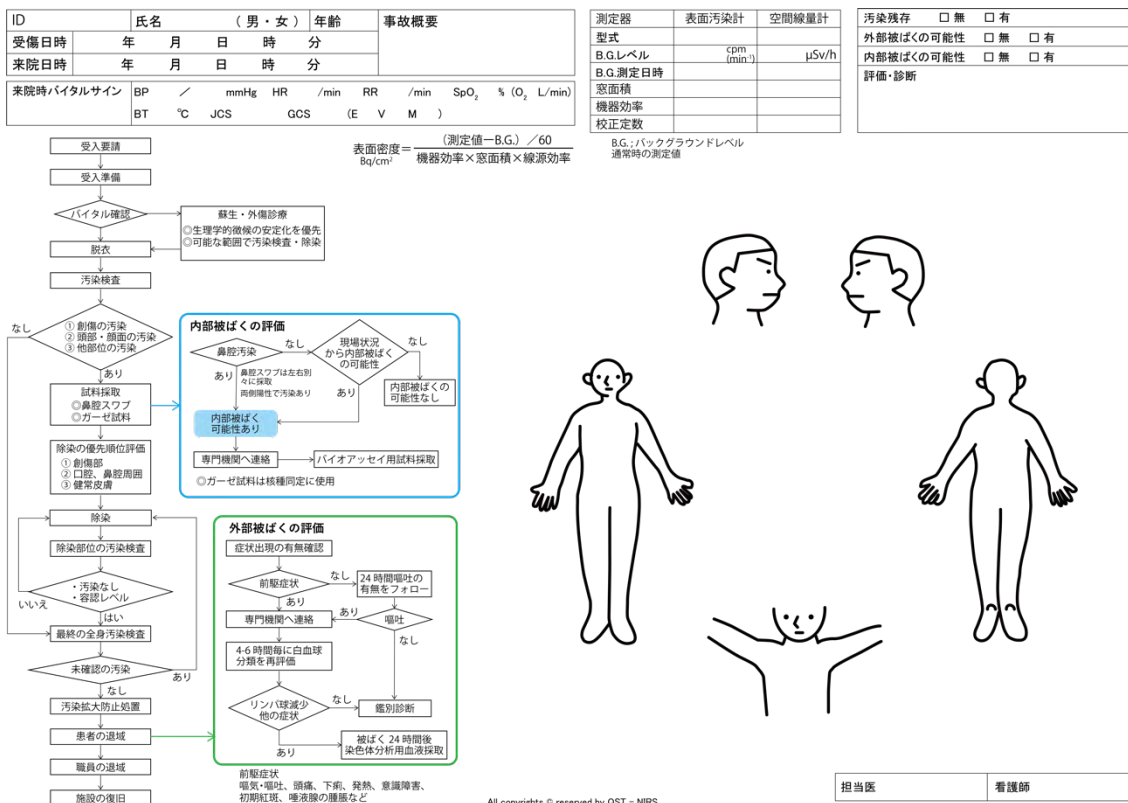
| ID | 氏名 （男・女） | 年齢 | 事故概要 |
|---|---|---|---|
| 受傷日時 | 年 月 日 時 分 | | |
| 来院日時 | 年 月 日 時 分 | | |

| 来院時バイタルサイン | BP ／ mmHg HR /min RR /min $SpO_2$ %（$O_2$ L/min） |
|---|---|
| | BT ℃ JCS GCS （E V M ） |

| 測定器 | 表面汚染計 | 空間線量計 |
|---|---|---|
| 型式 | | |
| B.G.レベル | cpm ($min^{-1}$) | μSv/h |
| B.G.測定日時 | | |
| 窓面積 | | |
| 機器効率 | | |
| 校正定数 | | |

B.G.；バックグラウンドレベル
通常時の測定値

汚染残存 □無 □有
外部被ばくの可能性 □無 □有
内部被ばくの可能性 □無 □有
評価・診断

表面密度＝ $\frac{（測定値－B.G.）／60}{機器効率×窓面積×線源効率}$
Bq/cm²

受入要請
受入準備
バイタル確認
蘇生・外傷診療
◎生理学的徴候の安定化を優先
◎可能な範囲で汚染検査・除染
脱衣
汚染検査
なし
① 創傷の汚染
② 頭部・顔面の汚染
③ 他部位の汚染
あり
試料採取
◎鼻腔スワブ
◎ガーゼ試料
除染の優先順位評価
① 創傷部
② 口腔、鼻腔周囲
③ 健常皮膚
除染
除染部位の汚染検査
・汚染なし
・容認レベル
いいえ
はい
最終の全身汚染検査
未確認の汚染
あり
なし
汚染拡大防止処置
患者の退域
職員の退域
施設の復旧

内部被ばくの評価
鼻腔汚染
なし
現場状況から内部被ばくの可能性
なし
あり
鼻腔スワブは左右別々に採取
両側陽性で汚染あり
あり
内部被ばくの可能性なし
内部被ばく可能性あり
専門機関へ連絡
バイオアッセイ用試料採取
◎ガーゼ試料は核種同定に使用

外部被ばくの評価
症状出現の有無確認
前駆症状
なし
24 時間嘔吐の有無をフォロー
あり
あり
専門機関へ連絡
嘔吐
なし
4-6 時間毎に白血球分類を再評価
リンパ球減少他の症状
なし
鑑別診断
あり
被ばく 24 時間後染色体分析用血液採取

前駆症状
嘔気・嘔吐、頭痛、下痢、発熱、意識障害、初期紅斑、唾液腺の腫脹など

All copyrights © reserved by QST－NIRS

| 担当医 | 看護師 |
|---|---|